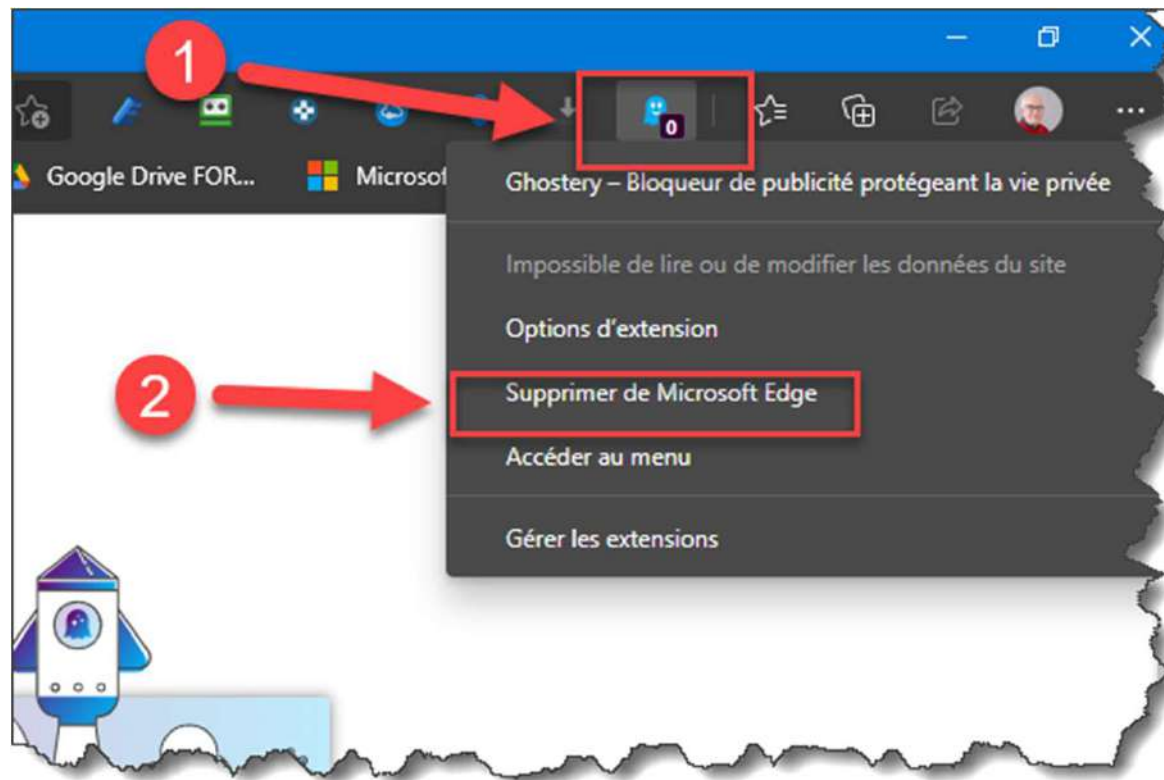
1

0

Google Drive FOR...

Microsof

Ghostery – Bloqueur de publicité protégeant la vie privée

Impossible de lire ou de modifier les données du site

Options d'extension

2

Supprimer de Microsoft Edge

Accéder au menu

Gérer les extensions